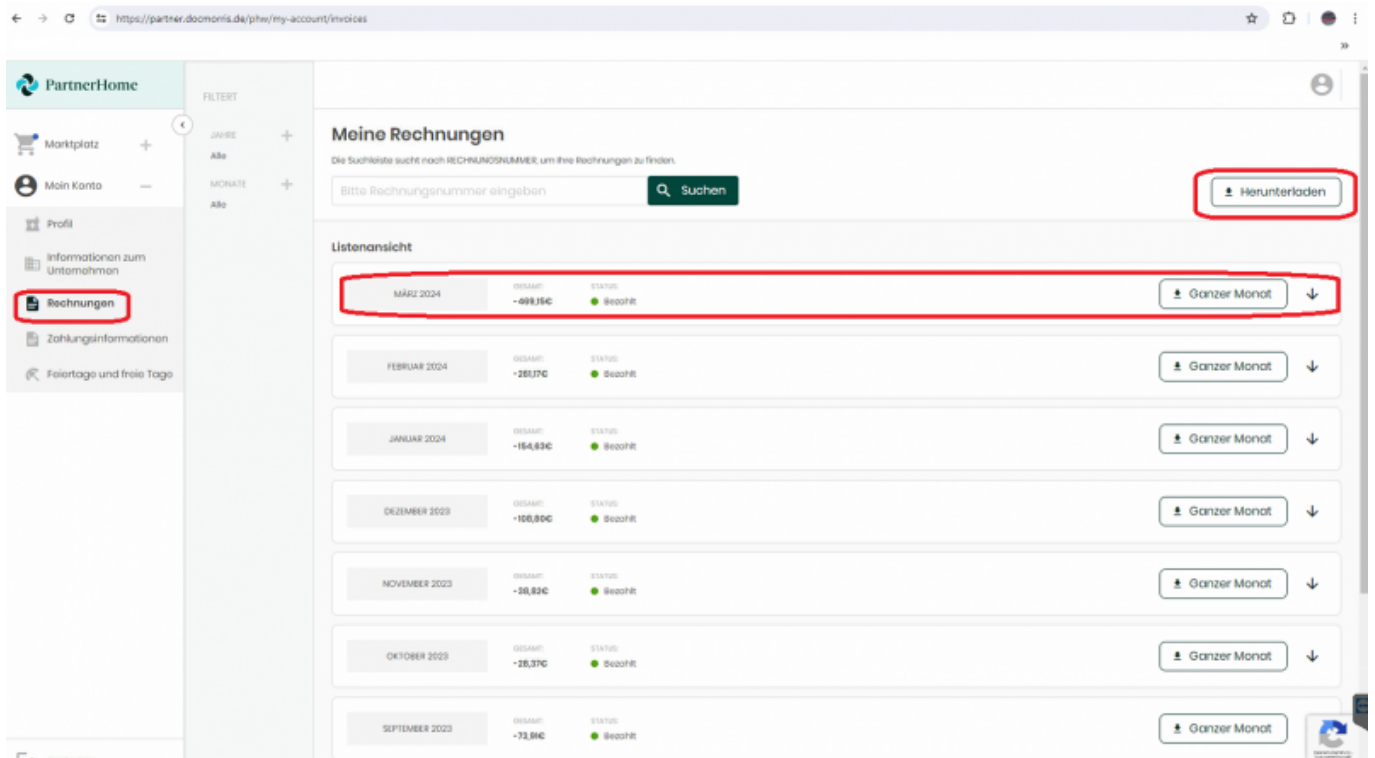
https://partner.docmorris.de/phw/my-account/invoices

PartnerHome

Marktplatz

Mein Konto

Profil

Informationen zum Unternehmen

Rechnungen

Zahlungsinformationen

Feiertage und freie Tage

FILTERT

JAHRE
Alle

MONATE
Alle

Meine Rechnungen

Die Suchleiste sucht nach RECHNUNGSNUMMER, um Ihre Rechnungen zu finden.

Bitte Rechnungsnummer eingeben

Suchen

Herunterladen

Listenansicht

| | | | |
|---|---|---|---|
| MÄRZ 2024 | GESAMT: -469,15€ | STATUS: Bezahlt | Ganzer Monat |
| FEBRUAR 2024 | GESAMT: -261,17€ | STATUS: Bezahlt | Ganzer Monat |
| JANUAR 2024 | GESAMT: -154,63€ | STATUS: Bezahlt | Ganzer Monat |
| DEZEMBER 2023 | GESAMT: -108,80€ | STATUS: Bezahlt | Ganzer Monat |
| NOVEMBER 2023 | GESAMT: -38,82€ | STATUS: Bezahlt | Ganzer Monat |
| OKTOBER 2023 | GESAMT: -28,37€ | STATUS: Bezahlt | Ganzer Monat |
| SEPTEMBER 2023 | GESAMT: -73,91€ | STATUS: Bezahlt | Ganzer Monat |